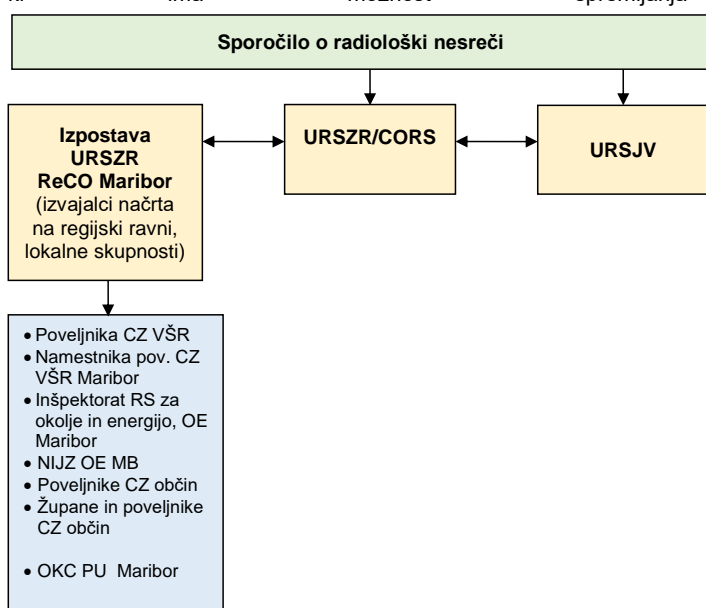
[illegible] ima možnost spremljanja

Sporočilo o radiološki nesreči

Izpostava URSZR ReCO Maribor (izvajalci načrta na regijski ravni, lokalne skupnosti)

URSZR/CORS

URSJV

- Poveljnika CZ VŠR
- Namestnika pov. CZ VŠR Maribor
- Inšpektorat RS za okolje in energijo, OE Maribor
- NIJZ OE MB
- Poveljnike CZ občin
- Župane in poveljnike CZ občin
- OKC PU Maribor